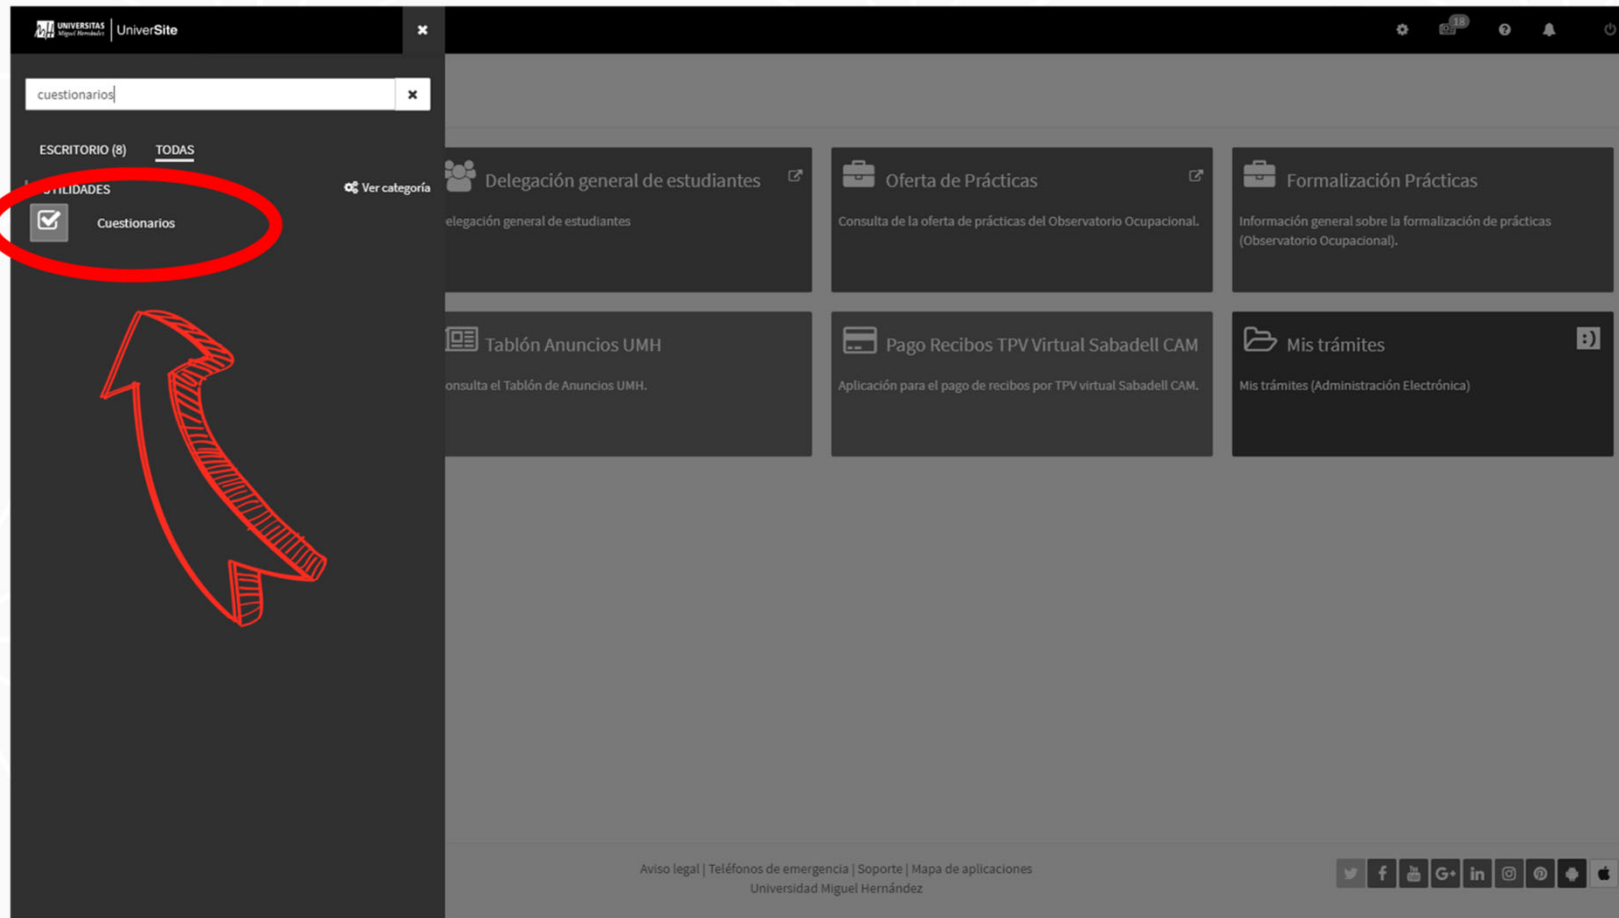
UNIVERSITAS Miguel Hernández | UniverSite

18

cuestionarios

ESCRITORIO (8) TODAS

UTILIDADES

Ver categoría

Cuestionarios

Delegación general de estudiantes

elegación general de estudiantes

Oferta de Prácticas

Consulta de la oferta de prácticas del Observatorio Ocupacional.

Formalización Prácticas

Información general sobre la formalización de prácticas (Observatorio Ocupacional).

Tablón Anuncios UMH

onsulta el Tablón de Anuncios UMH.

Pago Recibos TPV Virtual Sabadell CAM

Aplicación para el pago de recibos por TPV virtual Sabadell CAM.

Mis trámites

Mis trámites (Administración Electrónica)

Aviso legal | Teléfonos de emergencia | Soporte | Mapa de aplicaciones
Universidad Miguel Hernández